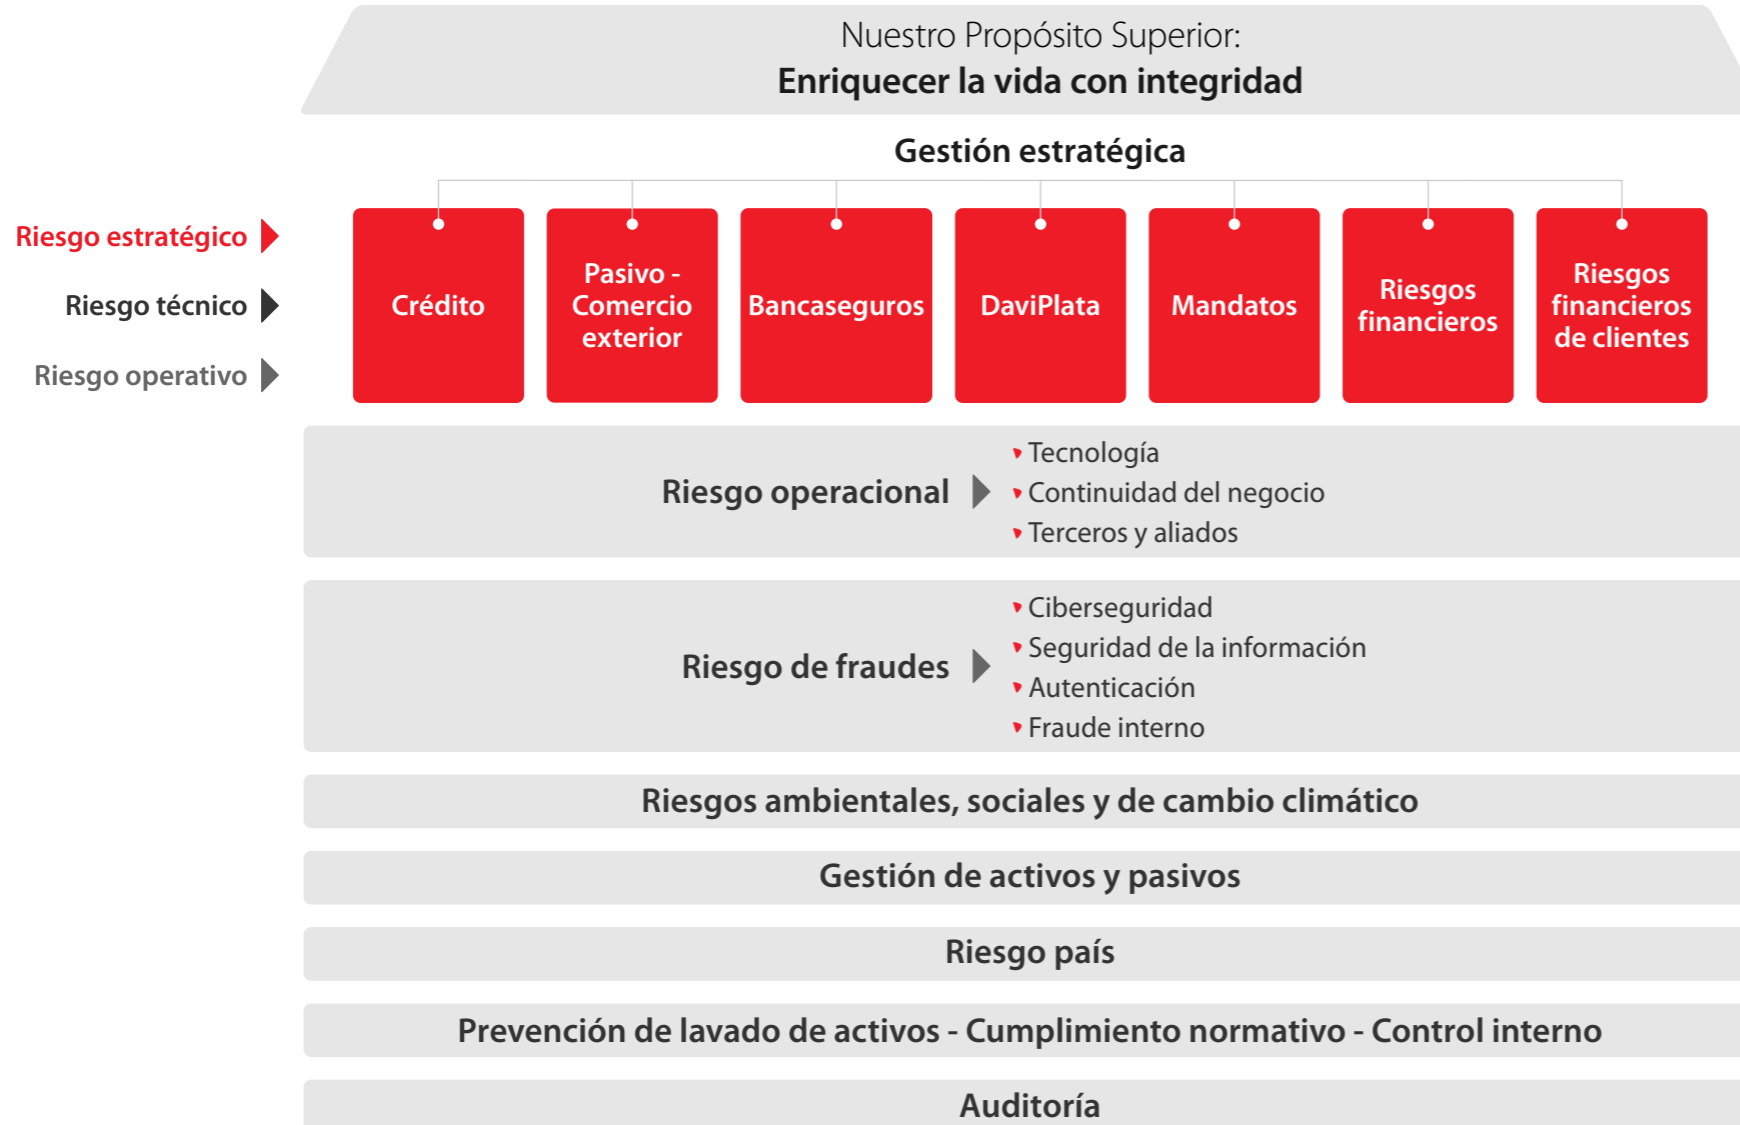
Nuestro Propósito Superior:
**Enriquecer la vida con integridad**

Gestión estratégica

Riesgo estratégico
Riesgo técnico
Riesgo operativo

Crédito

Pasivo - Comercio exterior

Bancaseguros

DaviPlata

Mandatos

Riesgos financieros

Riesgos financieros de clientes

Riesgo operacional
- Tecnología
- Continuidad del negocio
- Terceros y aliados

Riesgo de fraudes
- Ciberseguridad
- Seguridad de la información
- Autenticación
- Fraude interno

Riesgos ambientales, sociales y de cambio climático

Gestión de activos y pasivos

Riesgo país

Prevención de lavado de activos - Cumplimiento normativo - Control interno

Auditoría